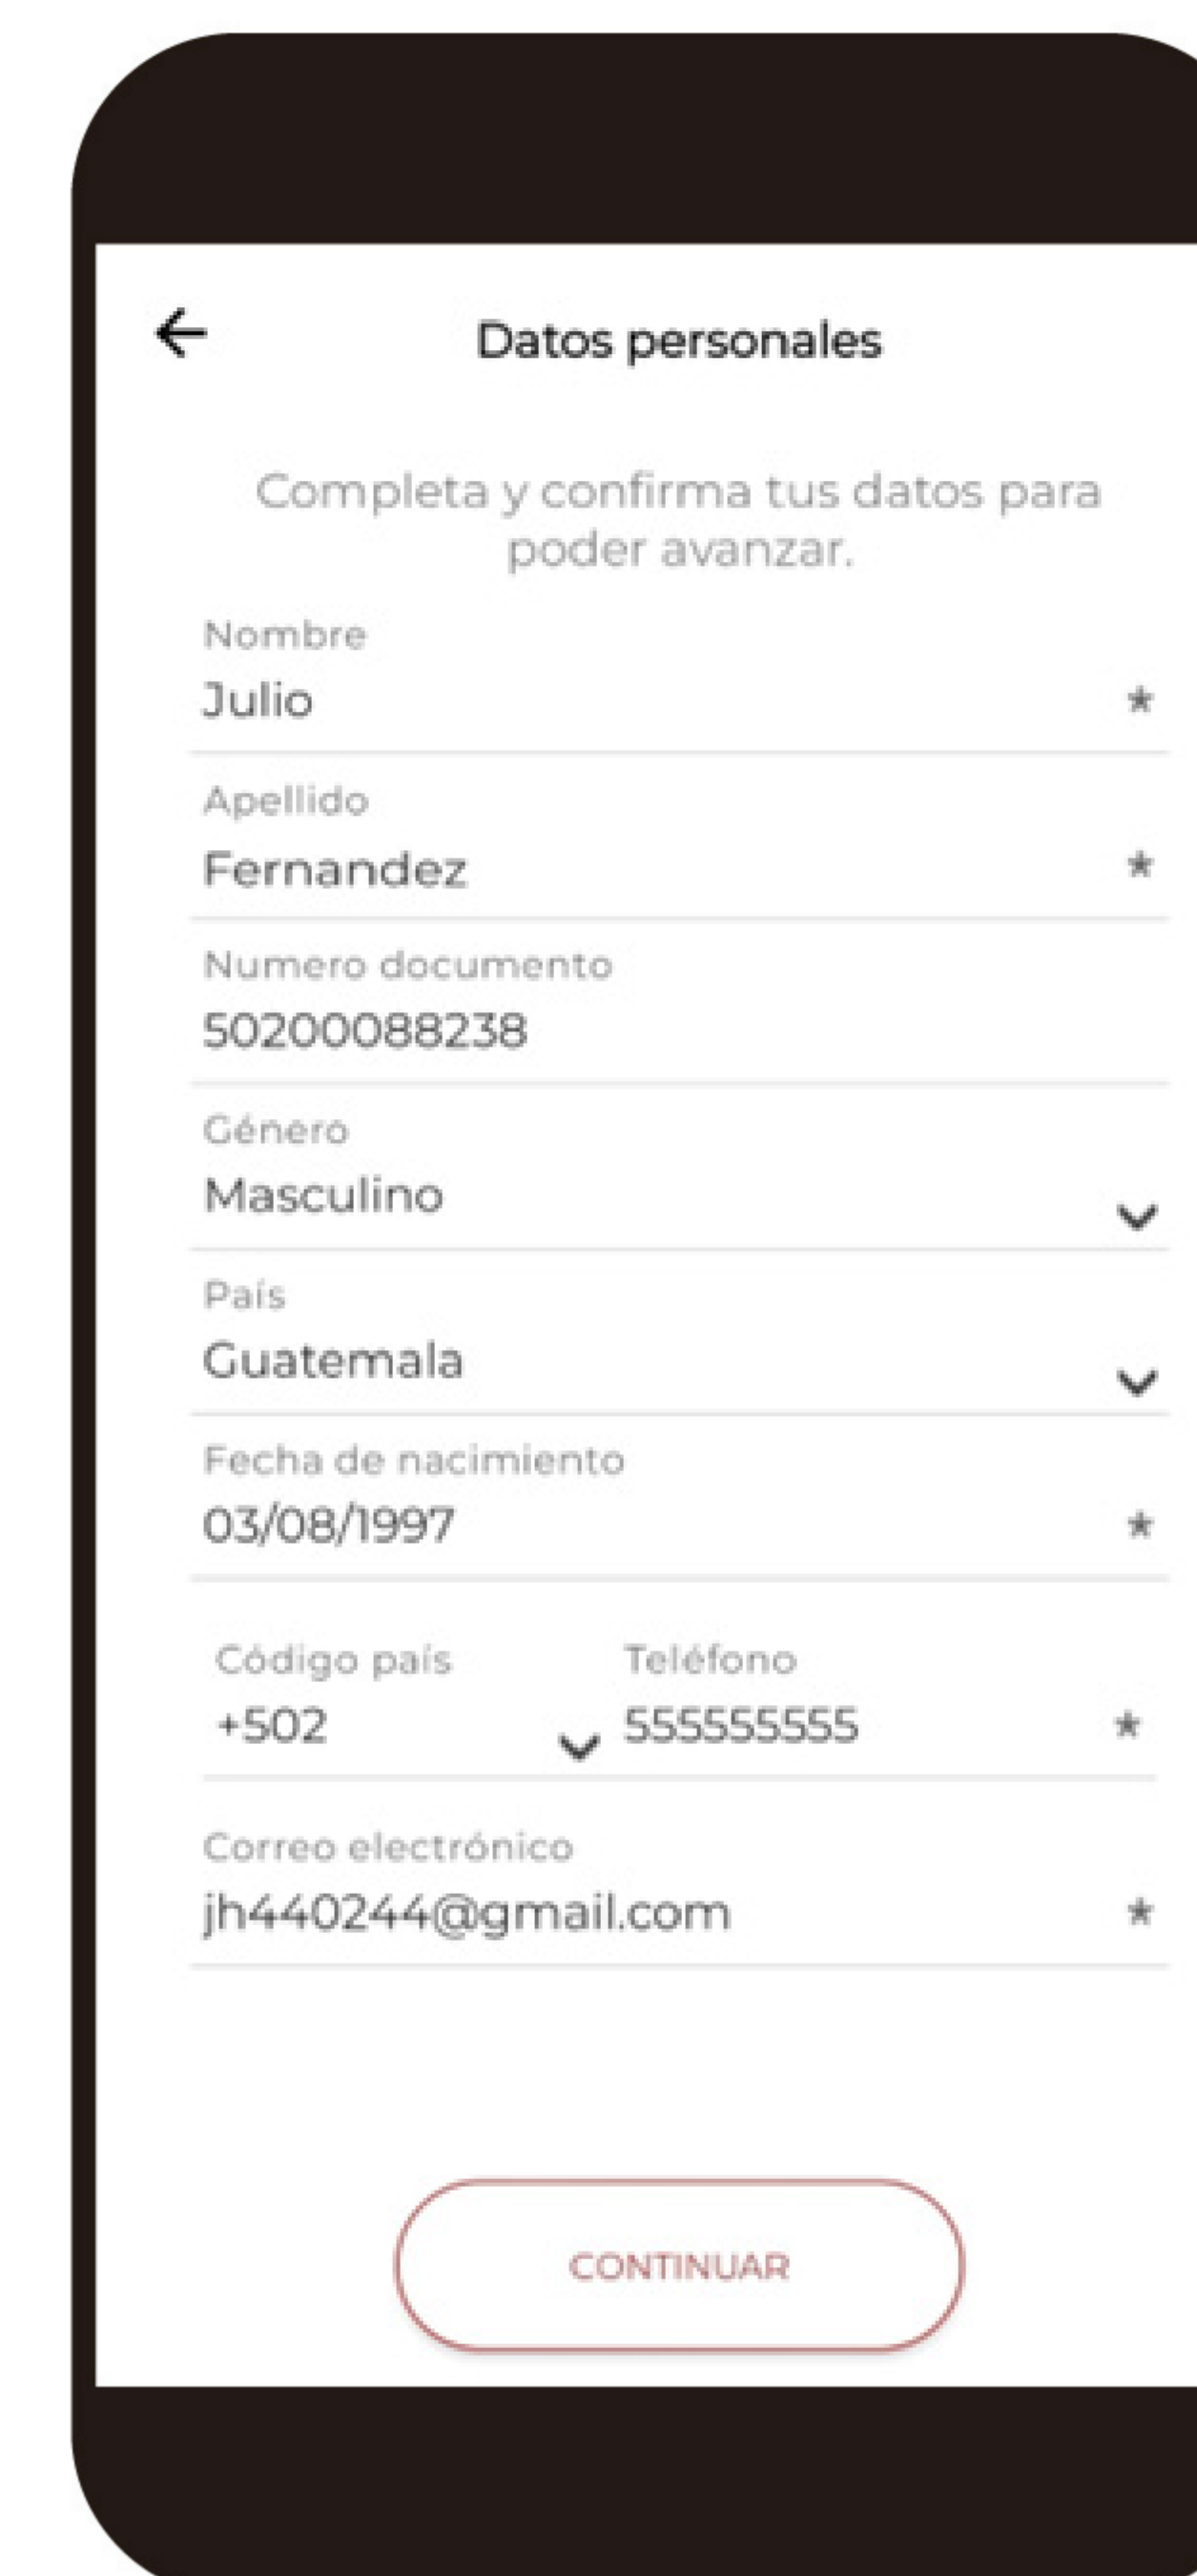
←
Datos personales

Completa y confirma tus datos para poder avanzar.

Nombre
Julio *

Apellido
Fernandez *

Numero documento
50200088238

Género
Masculino

País
Guatemala

Fecha de nacimiento
03/08/1997 *

Código país
+502

Teléfono
555555555 *

Correo electrónico
jh440244@gmail.com *

CONTINUAR